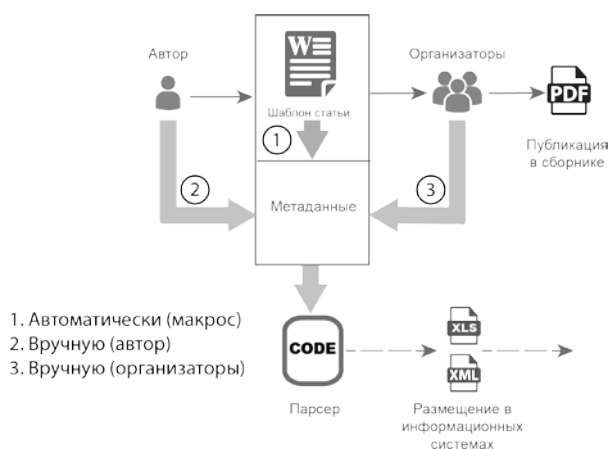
Автор

W

Шаблон статьи

Организаторы

PDF

Публикация в сборнике

1

2

3

Метаданные

1. Автоматически (макрос)
2. Вручную (автор)
3. Вручную (организаторы)

CODE

Парсер

XLS

XML

Размещение в информационных системах